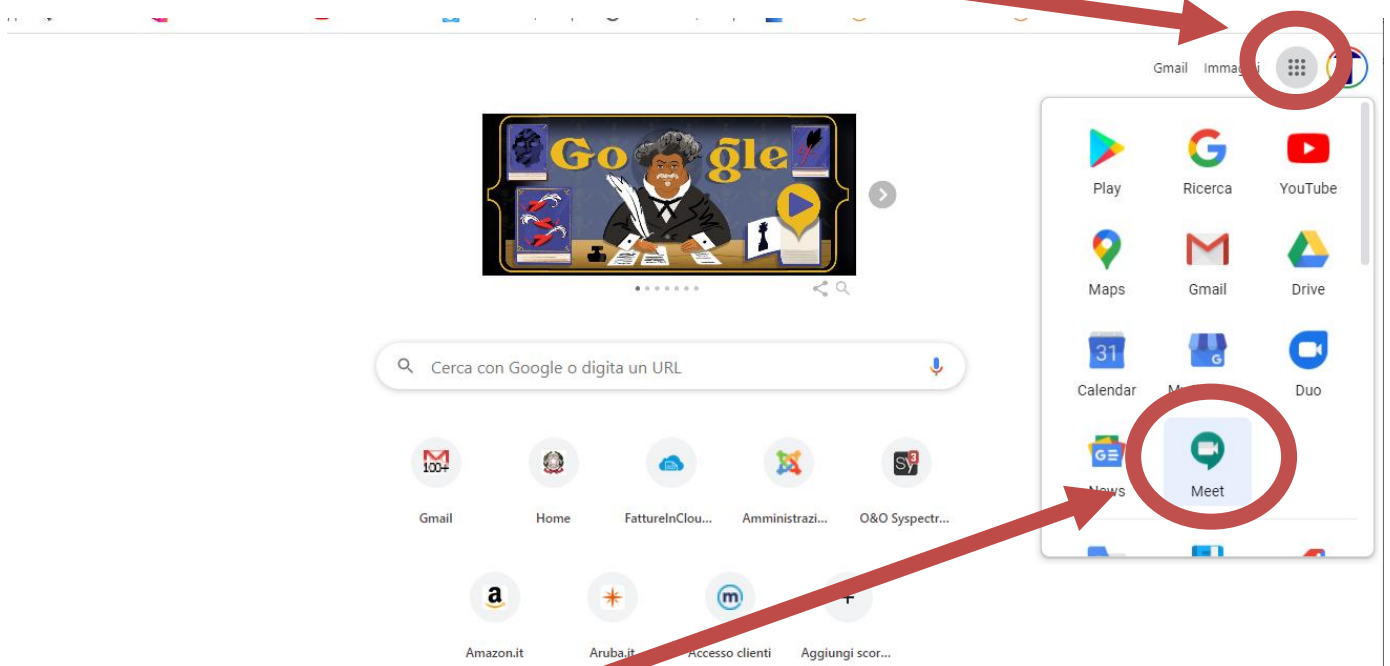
Gmail Immag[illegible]

Go gle

Cerca con Google o digita un URL

100+ Gmail

Home

FattureInClou...

Amministrazi...

O&O Syspectr...

Amazon.it

Aruba.it

Accesso clienti

Aggiungi scor...

Play

Ricerca

YouTube

Maps

Gmail

Drive

31 Calendar

M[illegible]

Duo

News

Meet